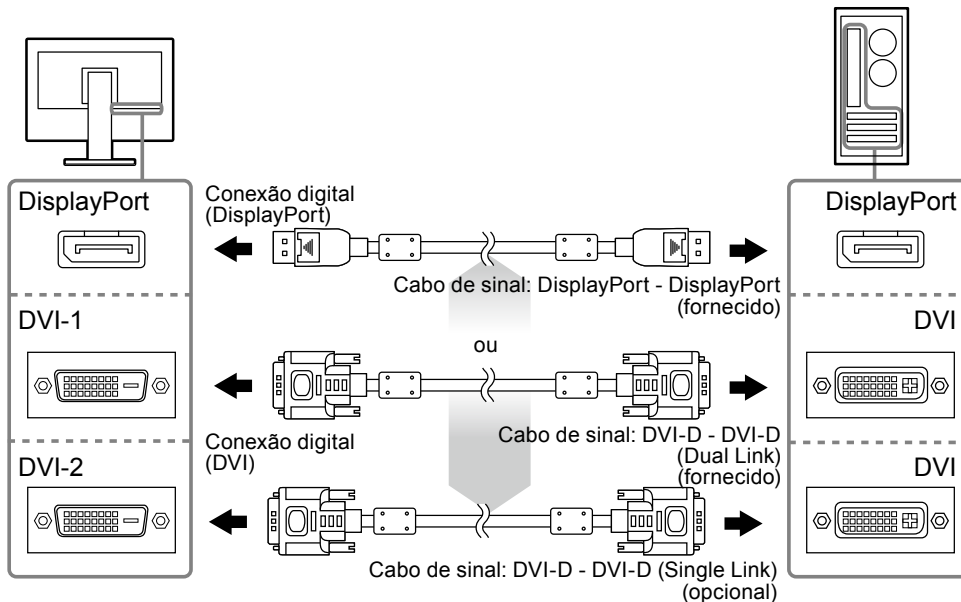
DisplayPort

Conexão digital (DisplayPort)

DisplayPort

Cabo de sinal: DisplayPort - DisplayPort (fornecido)

DVI-1

ou

DVI

Conexão digital (DVI)

Cabo de sinal: DVI-D - DVI-D (Dual Link) (fornecido)

DVI-2

DVI

Cabo de sinal: DVI-D - DVI-D (Single Link) (opcional)